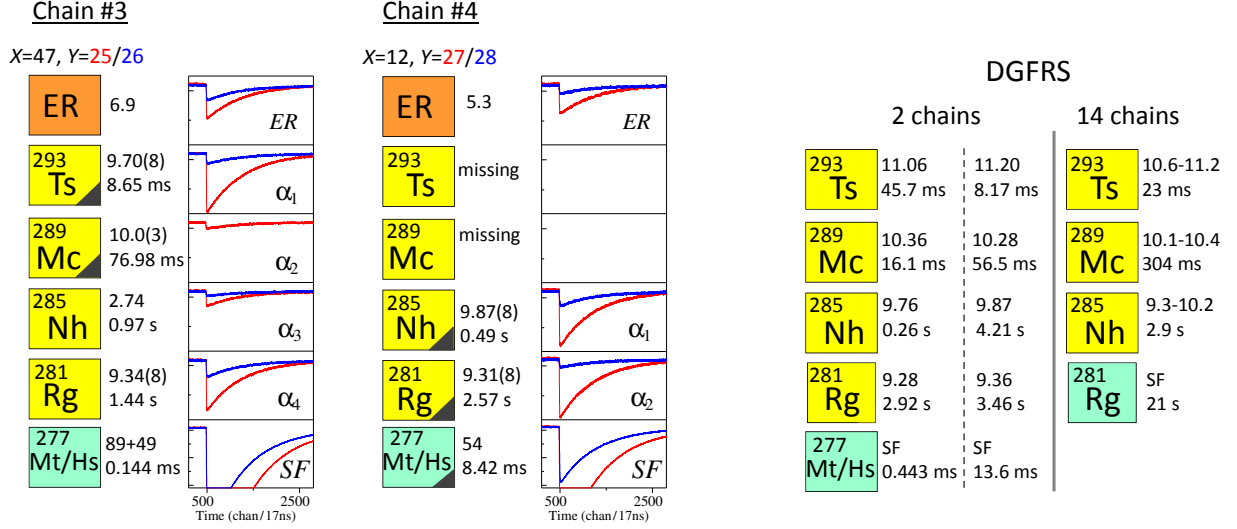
Chain #3

$X$=47, $Y$=25/26

ER 6.9 $ER$

293 Ts 9.70(8) 8.65 ms $\alpha_1$

289 Mc 10.0(3) 76.98 ms $\alpha_2$

285 Nh 2.74 0.97 s $\alpha_3$

281 Rg 9.34(8) 1.44 s $\alpha_4$

277 Mt/Hs 89+49 0.144 ms $SF$

500 2500
Time (chan/17ns)

Chain #4

$X$=12, $Y$=27/28

ER 5.3 $ER$

293 Ts missing

289 Mc missing

285 Nh 9.87(8) 0.49 s $\alpha_1$

281 Rg 9.31(8) 2.57 s $\alpha_2$

277 Mt/Hs 54 8.42 ms $SF$

500 2500
Time (chan/17ns)

DGFRS

2 chains

293 Ts 11.06 45.7 ms 11.20 8.17 ms

289 Mc 10.36 16.1 ms 10.28 56.5 ms

285 Nh 9.76 0.26 s 9.87 4.21 s

281 Rg 9.28 2.92 s 9.36 3.46 s

277 Mt/Hs SF 0.443 ms SF 13.6 ms

14 chains

293 Ts 10.6-11.2 23 ms

289 Mc 10.1-10.4 304 ms

285 Nh 9.3-10.2 2.9 s

281 Rg SF 21 s